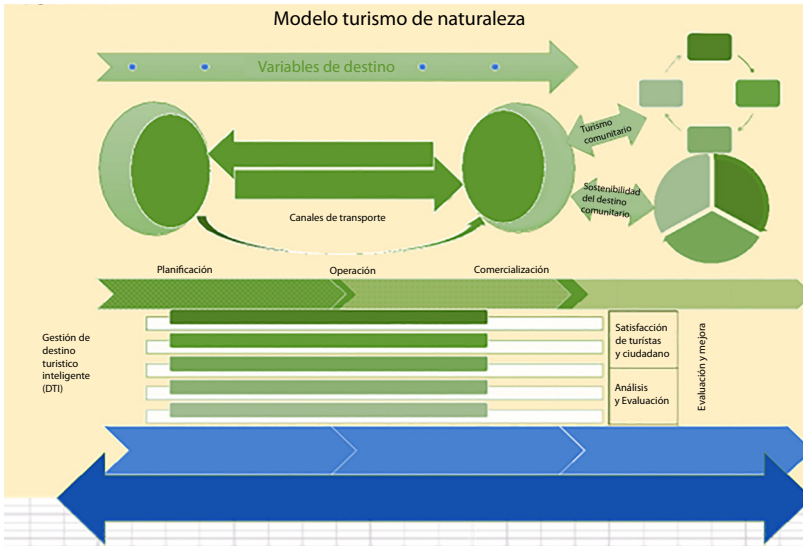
Modelo turismo de naturaleza

Variables de destino

Turismo comunitario

Sostenibilidad del destino comunitario

Canales de transporte

Planificación

Operación

Comercialización

Gestión de destino turístico inteligente (DTI)

Satisfacción de turistas y ciudadano

Análisis y Evaluación

Evaluación y mejora